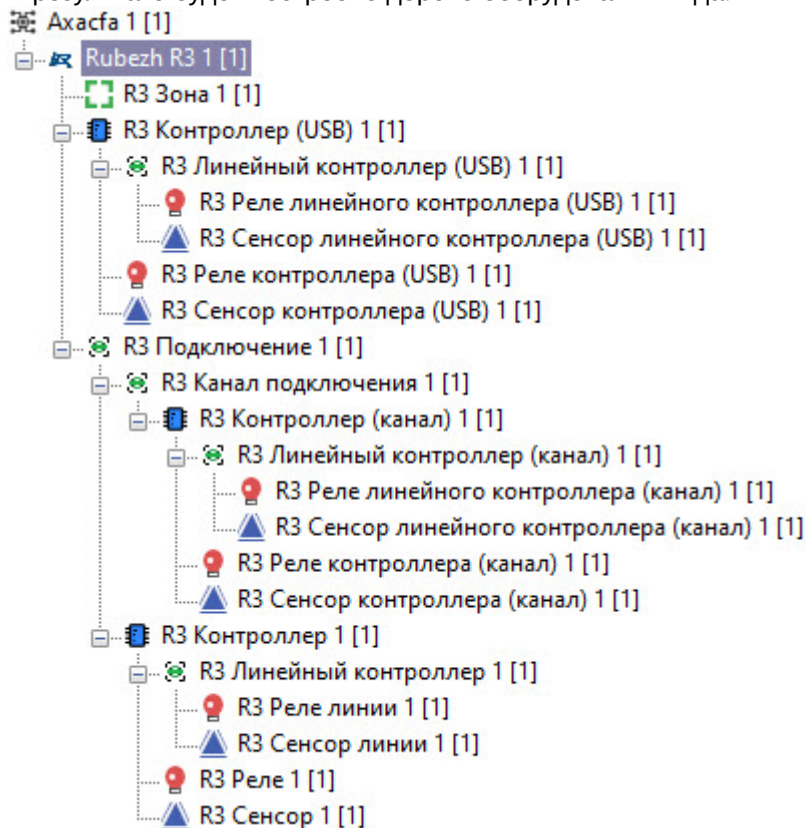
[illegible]
Axxcfa 1 [1]
Rubezh R3 1 [1]
R3 Зона 1 [1]
R3 Контроллер (USB) 1 [1]
R3 Линейный контроллер (USB) 1 [1]
R3 Реле линейного контроллера (USB) 1 [1]
R3 Сенсор линейного контроллера (USB) 1 [1]
R3 Реле контроллера (USB) 1 [1]
R3 Сенсор контроллера (USB) 1 [1]
R3 Подключение 1 [1]
R3 Канал подключения 1 [1]
R3 Контроллер (канал) 1 [1]
R3 Линейный контроллер (канал) 1 [1]
R3 Реле линейного контроллера (канал) 1 [1]
R3 Сенсор линейного контроллера (канал) 1 [1]
R3 Реле контроллера (канал) 1 [1]
R3 Сенсор контроллера (канал) 1 [1]
R3 Контроллер 1 [1]
R3 Линейный контроллер 1 [1]
R3 Реле линии 1 [1]
R3 Сенсор линии 1 [1]
R3 Реле 1 [1]
R3 Сенсор 1 [1]